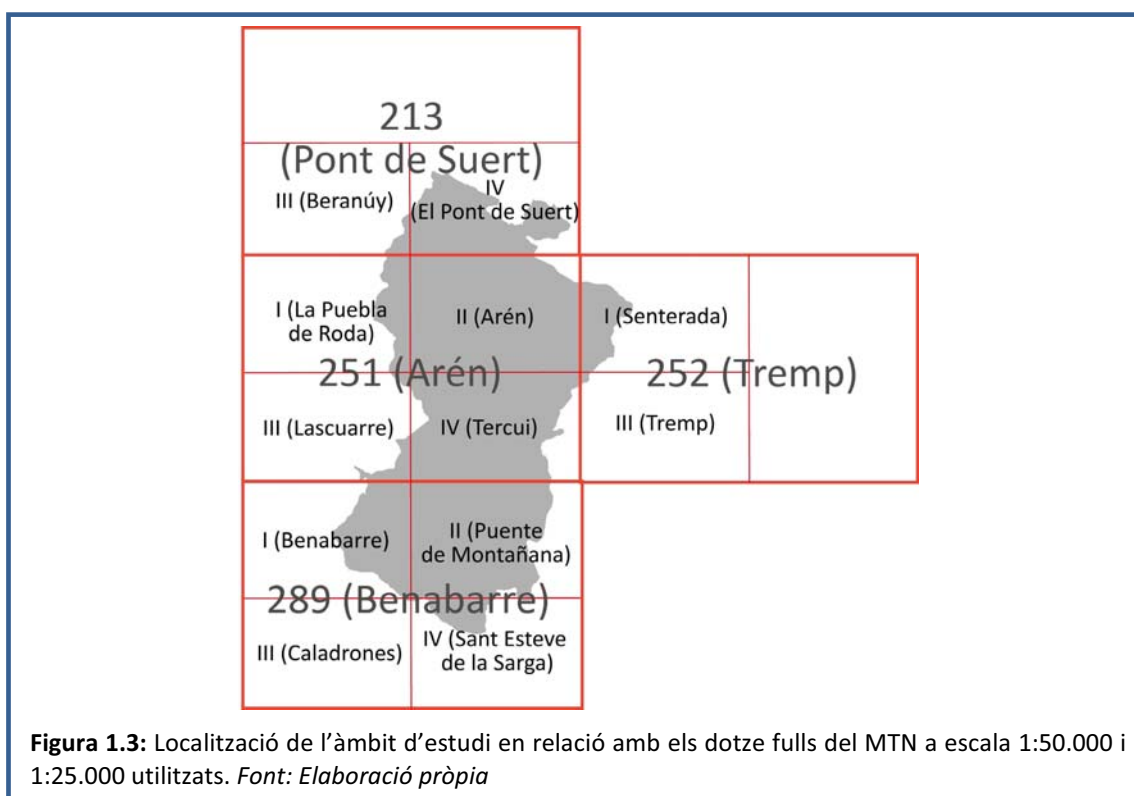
213
(Pont de Suert)
III (Beranúy)
IV
(El Pont de Suert)
I (La Puebla de Roda)
II (Arén)
I (Senterada)
251 (Arén)
252 (Tremp)
III (Lascuarre)
IV (Tercui)
III (Tremp)
I (Benabarre)
II (Puente de Montañana)
289 (Benabarre)
III (Caladrones)
IV (Sant Esteve de la Sarga)

**Figura 1.3:** Localització de l'àmbit d'estudi en relació amb els dotze fulls del MTN a escala 1:50.000 i 1:25.000 utilitzats. *Font: Elaboració pròpia*